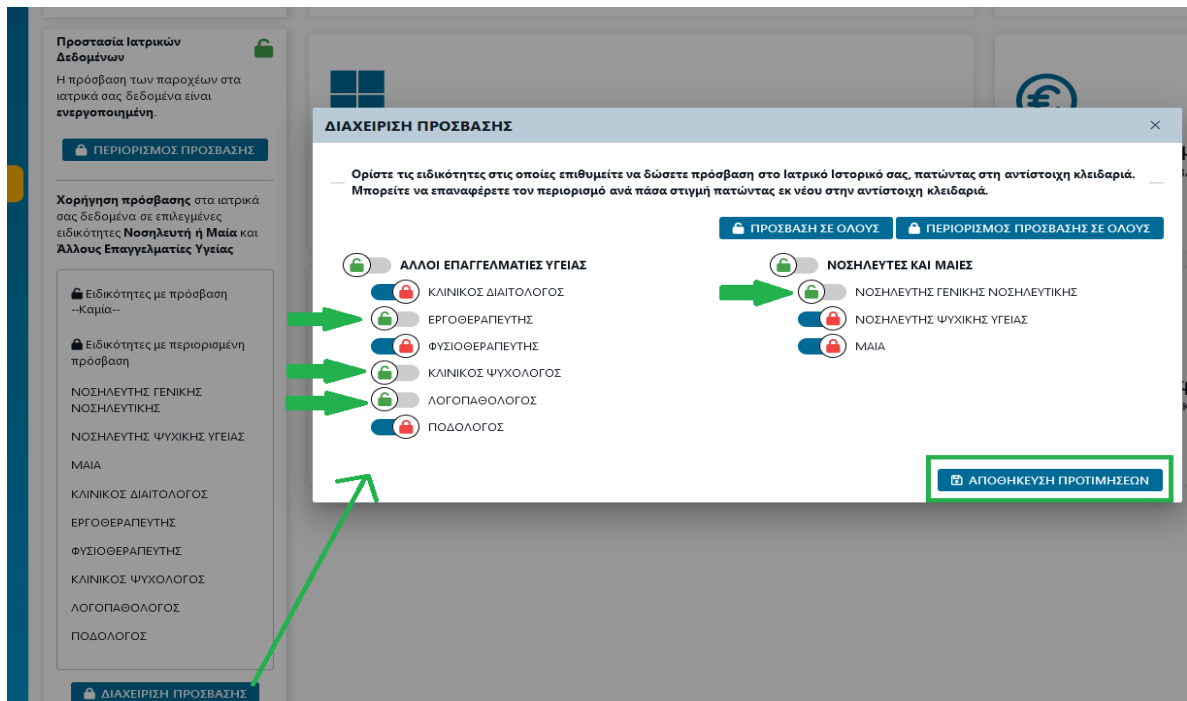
Προστασία Ιατρικών Δεδομένων

Η πρόσβαση των παροχέων στα ιατρικά σας δεδομένα είναι **ενεργοποιημένη**.

ΠΕΡΙΟΡΙΣΜΟΣ ΠΡΟΣΒΑΣΗΣ

**Χορήγηση πρόσβασης** στα ιατρικά σας δεδομένα σε επιλεγμένες ειδικότητες **Νοσηλευτή ή Μαία** και **Άλλους Επαγγελματίες Υγείας**

Ειδικότητες με πρόσβαση
--Καμία--

Ειδικότητες με περιορισμένη πρόσβαση

ΝΟΣΗΛΕΥΤΗΣ ΓΕΝΙΚΗΣ ΝΟΣΗΛΕΥΤΙΚΗΣ

ΝΟΣΗΛΕΥΤΗΣ ΨΥΧΙΚΗΣ ΥΓΕΙΑΣ

ΜΑΙΑ

ΚΛΙΝΙΚΟΣ ΔΙΑΙΤΟΛΟΓΟΣ

ΕΡΓΟΘΕΡΑΠΕΥΤΗΣ

ΦΥΣΙΟΘΕΡΑΠΕΥΤΗΣ

ΚΛΙΝΙΚΟΣ ΨΥΧΟΛΟΓΟΣ

ΛΟΓΟΠΑΘΟΛΟΓΟΣ

ΠΟΔΟΛΟΓΟΣ

ΔΙΑΧΕΙΡΙΣΗ ΠΡΟΣΒΑΣΗΣ

ΔΙΑΧΕΙΡΙΣΗ ΠΡΟΣΒΑΣΗΣ
×

Ορίστε τις ειδικότητες στις οποίες επιθυμείτε να δώσετε πρόσβαση στο Ιατρικό Ιστορικό σας, πατώντας στη αντίστοιχη κλειδαριά.
Μπορείτε να επαναφέρετε τον περιορισμό ανά πάσα στιγμή πατώντας εκ νέου στην αντίστοιχη κλειδαριά.

ΠΡΟΣΒΑΣΗ ΣΕ ΟΛΟΥΣ
ΠΕΡΙΟΡΙΣΜΟΣ ΠΡΟΣΒΑΣΗΣ ΣΕ ΟΛΟΥΣ

ΑΛΛΟΙ ΕΠΑΓΓΕΛΜΑΤΙΕΣ ΥΓΕΙΑΣ
ΚΛΙΝΙΚΟΣ ΔΙΑΙΤΟΛΟΓΟΣ
ΕΡΓΟΘΕΡΑΠΕΥΤΗΣ
ΦΥΣΙΟΘΕΡΑΠΕΥΤΗΣ
ΚΛΙΝΙΚΟΣ ΨΥΧΟΛΟΓΟΣ
ΛΟΓΟΠΑΘΟΛΟΓΟΣ
ΠΟΔΟΛΟΓΟΣ

ΝΟΣΗΛΕΥΤΕΣ ΚΑΙ ΜΑΙΕΣ
ΝΟΣΗΛΕΥΤΗΣ ΓΕΝΙΚΗΣ ΝΟΣΗΛΕΥΤΙΚΗΣ
ΝΟΣΗΛΕΥΤΗΣ ΨΥΧΙΚΗΣ ΥΓΕΙΑΣ
ΜΑΙΑ

ΑΠΟΘΗΚΕΥΣΗ ΠΡΟΤΙΜΗΣΕΩΝ